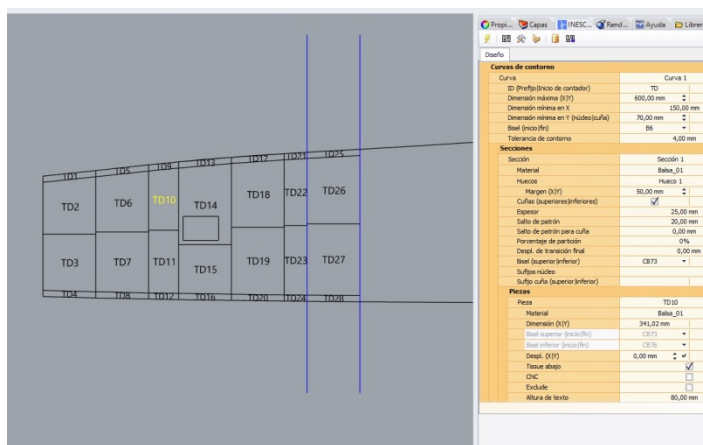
TD1 TD5 TD9 TD13 TD17 TD21 TD25
TD2 TD6 TD10 TD14 TD18 TD22 TD26
TD3 TD7 TD11 TD15 TD19 TD23 TD27
TD4 TD8 TD12 TD16 TD20 TD24 TD28

Propi... Capas INESC... Rend... Ayuda Librer

Diseño

| Curvas de contorno | |
|---|---|
| Curva | Curva 1 |
| ID (Prefijo\|Inicio de contador) | TD |
| Dimensión máxima (X\|Y) | 600,00 mm |
| Dimensión mínima en X | 150,00 mm |
| Dimensión mínima en Y (núcleo\|cuña) | 70,00 mm |
| Bisel (inicio\|fin) | B6 |
| Tolerancia de contorno | 4,00 mm |
| Secciones | |
| Sección | Sección 1 |
| Material | Balsa_01 |
| Huecos | Hueco 1 |
| Margen (X\|Y) | 50,00 mm |
| Cuñas (superiores\|inferiores) | ✓ |
| Espesor | 25,00 mm |
| Salto de patrón | 20,00 mm |
| Salto de patrón para cuña | 0,00 mm |
| Porcentaje de partición | 0% |
| Despl. de transición final | 0,00 mm |
| Bisel (superior\|inferior) | CB73 |
| Sufijos núcleo | |
| Sufijo cuña (superior\|inferior) | |
| Piezas | |
| Pieza | TD10 |
| Material | Balsa_01 |
| Dimensión (X\|Y) | 341,02 mm |
| Bisel superior (inicio\|fin) | CB73 |
| Bisel inferior (inicio\|fin) | CB76 |
| Despl. (X\|Y) | 0,00 mm |
| Tissue abajo | ✓ |
| CNC | |
| Exclude | |
| Altura de texto | 80,00 mm |